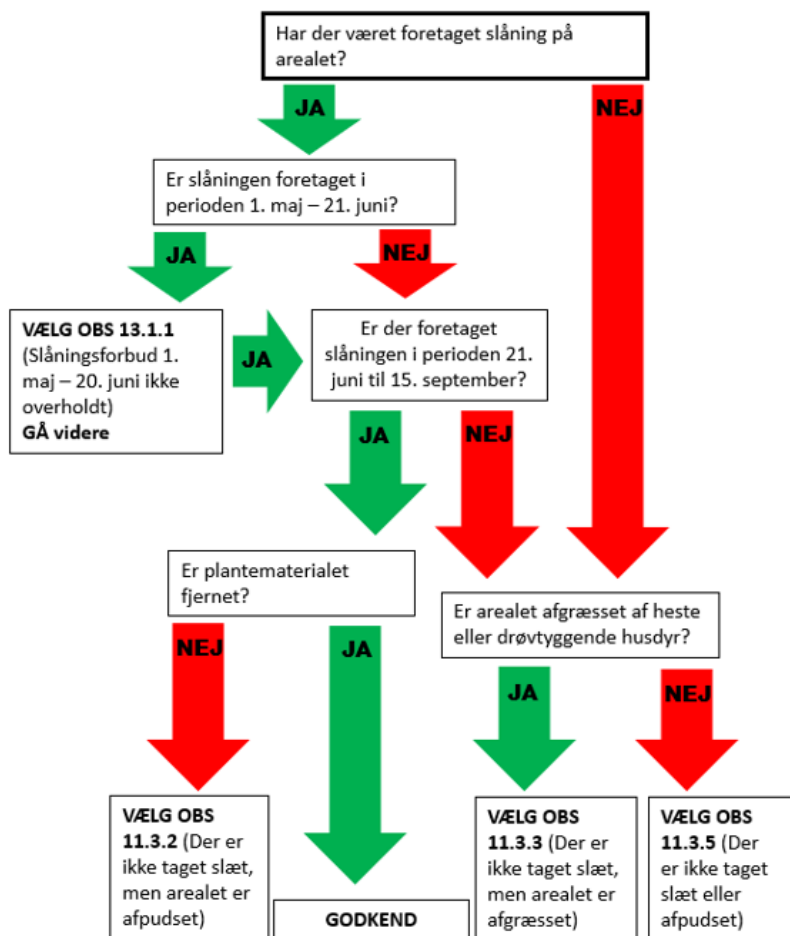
Har der været foretaget slåning på arealet?

JA

NEJ

Er slåningen foretaget i perioden 1. maj – 21. juni?

JA

NEJ

VÆLG OBS 13.1.1 (Slåningsforbud 1. maj – 20. juni ikke overholdt) GÅ videre

JA

Er der foretaget slåningen i perioden 21. juni til 15. september?

JA

NEJ

Er plantematerialet fjernet?

Er arealet afgræsset af heste eller drøvtyggende husdyr?

NEJ

JA

JA

NEJ

VÆLG OBS 11.3.2 (Der er ikke taget slæt, men arealet er afpudset)

GODKEND

VÆLG OBS 11.3.3 (Der er ikke taget slæt, men arealet er afgræsset)

VÆLG OBS 11.3.5 (Der er ikke taget slæt eller afpudset)